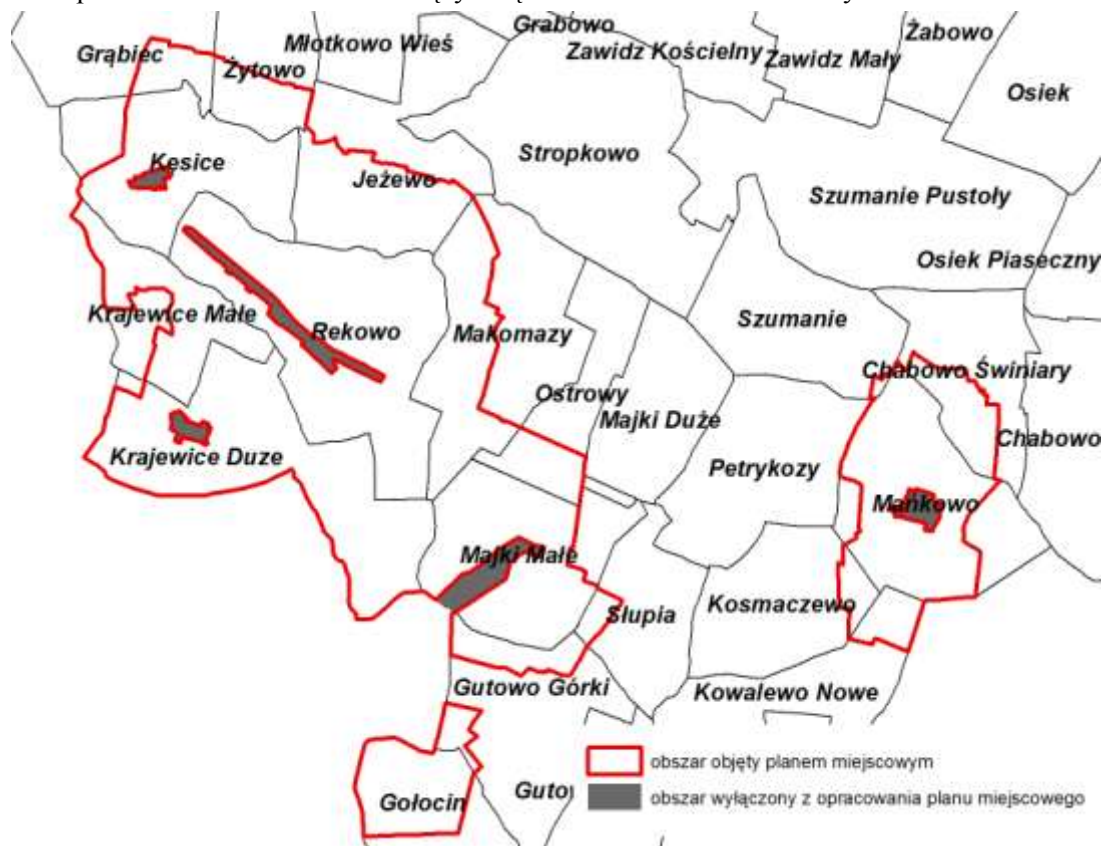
Grąbiec
Żytowo
Młotkowo Wieś
Grabowo
Zawidz Kościelny
Zawidz Mały
Żabowo
Osiek
Kesice
Stropkowo
Jeżewo
Szumanie Pustoły
Osiek Piaseczny
Krajewice Małe
Rekowo
Makomazy
Szumanie
Chabowo Świniary
Ostrowy
Majki Duże
Chabowo
Krajewice Duze
Petrykozy
Mańkowo
Majki Małe
Słupia
Kosmaczewo
Gutowo Górki
Kowalewo Nowe
Gołocin
Guto
obszar objęty planem miejscowym
obszar wyłączony z opracowania planu miejscowego